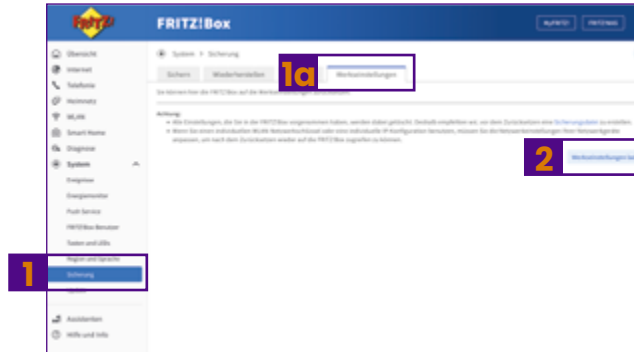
FRITZ!

FRITZ!Box

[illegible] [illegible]

Übersicht
Internet
Telefonie
Heimnetz
WLAN
Smart Home
Diagnose
System
Ereignisse
Energiemonitor
Push Service
FRITZ!Box-Benutzer
Tasten und LEDs
Region und Sprache
Sicherung
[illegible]
Assistenten
Hilfe und Info

System > Sicherung

Sichern
Wiederherstellen
Werkseinstellungen

1a

Sie können hier die FRITZ!Box auf die Werkseinstellungen zurücksetzen.

Achtung:
• Alle Einstellungen, die Sie in der FRITZ!Box vorgenommen haben, werden dabei gelöscht. Deshalb empfehlen wir, vor dem Zurücksetzen eine Sicherungsdatei zu erstellen.
• Wenn Sie einen individuellen WLAN-Netzwerkschlüssel oder eine individuelle IP-Konfiguration benutzen, müssen Sie die Netzwerkeinstellungen Ihrer Netzwerkgeräte anpassen, um nach dem Zurücksetzen wieder auf die FRITZ!Box zugreifen zu können.

2

Werkseinstellungen laden

1